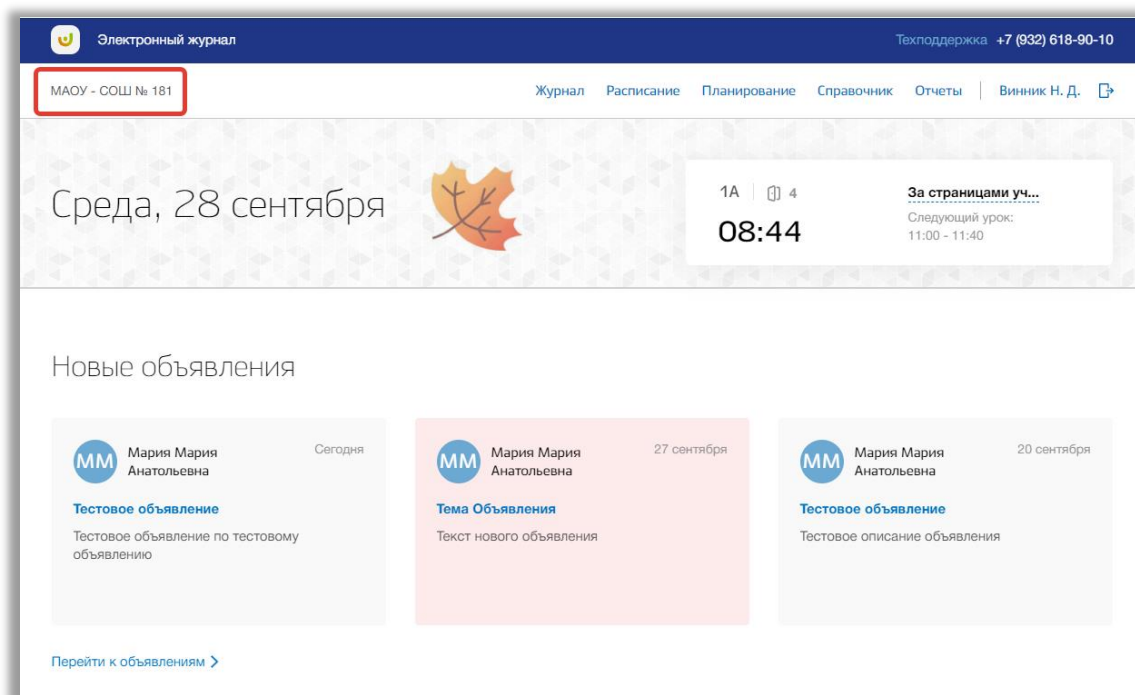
Электронный журнал

Техподдержка +7 (932) 618-90-10

МАОУ - СОШ № 181

Журнал Расписание Планирование Справочник Отчеты Винник Н. Д.

Среда, 28 сентября

1А 4
08:44

За страницами уч...
Следующий урок:
11:00 - 11:40

Новые объявления

ММ Мария Мария Анатольевна
Сегодня
Тестовое объявление
Тестовое объявление по тестовому объявлению

ММ Мария Мария Анатольевна
27 сентября
Тема Объявления
Текст нового объявления

ММ Мария Мария Анатольевна
20 сентября
Тестовое объявление
Тестовое описание объявления

Перейти к объявлениям